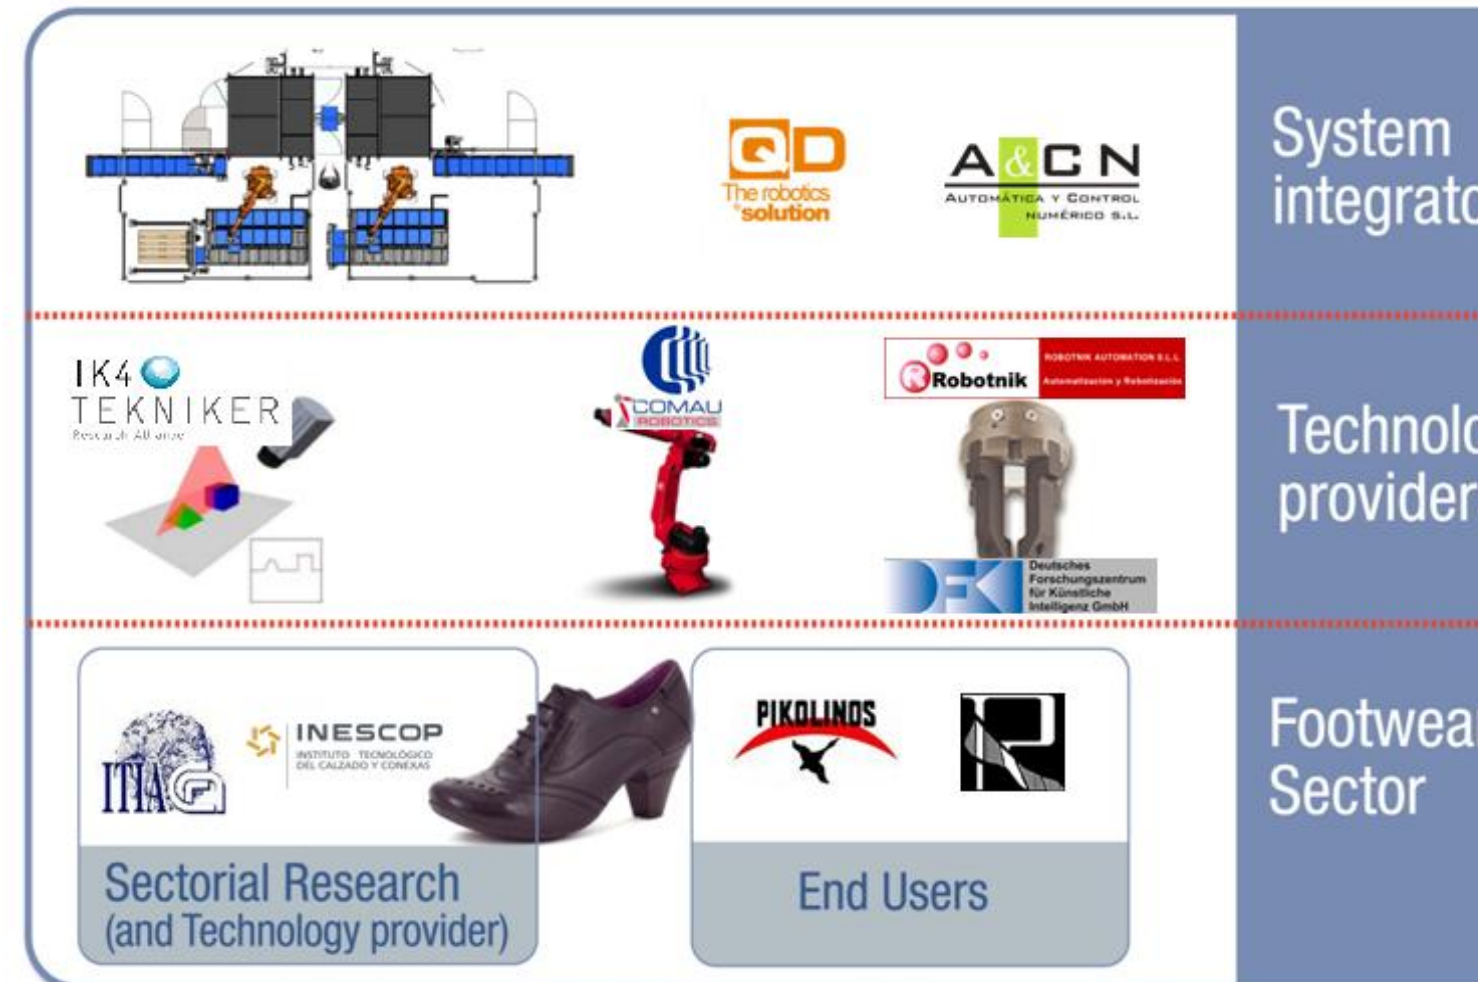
QD
The robotics solution

A&CN
AUTOMÁTICA Y CONTROL NUMÉRICO S.L.

System integrato

IK4
TEKNIKER
Research Alliance

COMAU ROBOTICS

Robotnik
ROBOTNIK AUTOMATION S.L.L.
Automatización y Robotización

Deutsches Forschungszentrum für Künstliche Intelligenz GmbH

Technolo provider

ITIA

INESCOP
INSTITUTO TECNOLÓGICO DEL CALZADO Y CONEXAS

Sectorial Research (and Technology provider)

PIKOLINOS

End Users

Footwea Sector